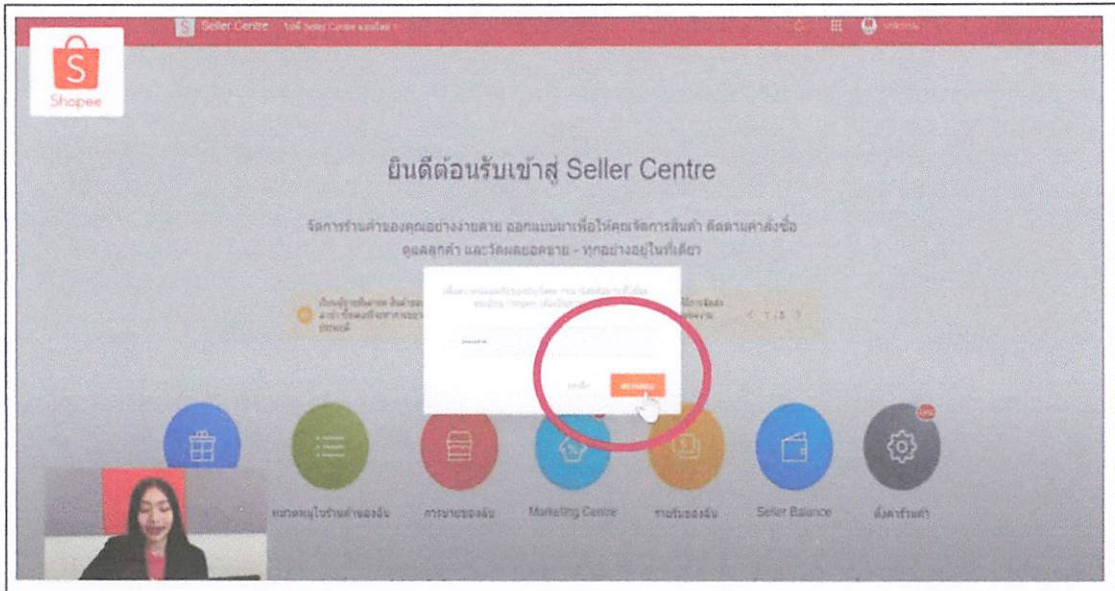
Shopee

Seller Centre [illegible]

ยินดีต้อนรับเข้าสู่ Seller Centre

จัดการร้านค้าของคุณอย่างง่ายดาย ออกแบบมาเพื่อให้คุณจัดการสินค้า ติดตามคำสั่งซื้อ ดูแลลูกค้า และวัดผลยอดขาย - ทุกอย่างอยู่ในที่เดียว

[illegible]

ยกเลิก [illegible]

หมวดหมู่ในร้านค้าของฉัน

การขายของฉัน

Marketing Centre

รายรับของฉัน

Seller Balance

ตั้งค่าร้านค้า